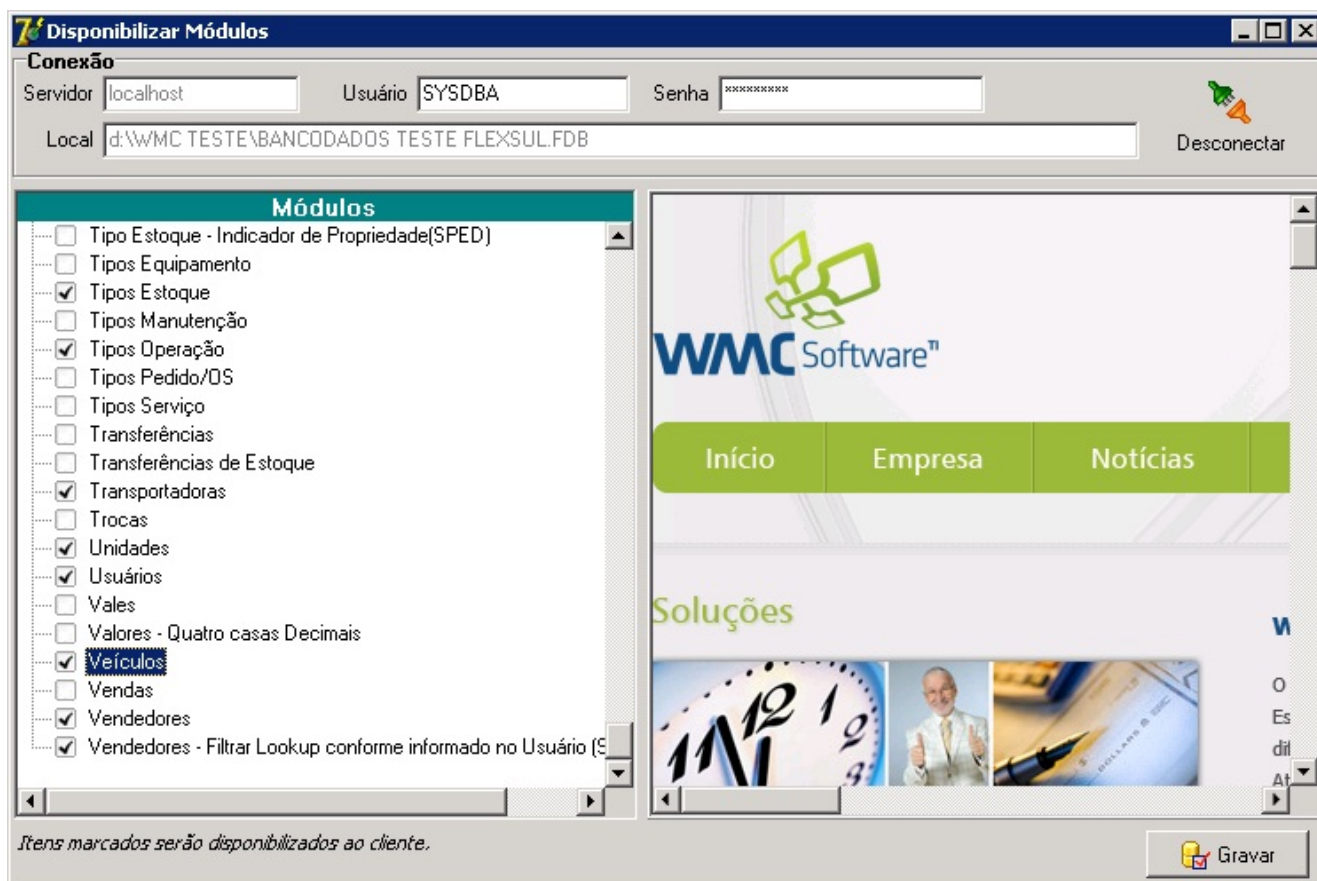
Disponibilizar Módulos

Conexão

Servidor localhost

Usuário SYSDBA

Senha *********

Desconectar

Local d:\WMC TESTE\BANCODADOS TESTE FLEXSUL.FDB

Módulos

Tipo Estoque - Indicador de Propriedade(SPED)
Tipos Equipamento
Tipos Estoque
Tipos Manutenção
Tipos Operação
Tipos Pedido/OS
Tipos Serviço
Transferências
Transferências de Estoque
Transportadoras
Trocas
Unidades
Usuários
Vales
Valores - Quatro casas Decimais
Veículos
Vendas
Vendedores
Vendedores - Filtrar Lookup conforme informado no Usuário (S

WMC Software™

Início
Empresa
Notícias

Soluções

W

O
Es
di
At

Itens marcados serão disponibilizados ao cliente.

Gravar